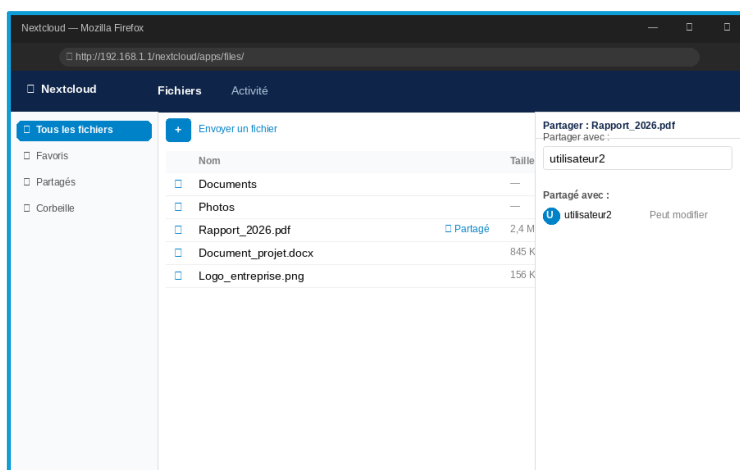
Nextcloud — Mozilla Firefox

http://192.168.1.1/nextcloud/apps/files/

Nextcloud
Fichiers
Activité

Tous les fichiers
Favoris
Partagés
Corbeille

+
Envoyer un fichier

| Nom | | Taille |
|---|---|---|
| Documents | | — |
| Photos | | — |
| Rapport_2026.pdf | Partagé | 2,4 M |
| Document_projet.docx | | 845 K |
| Logo_entreprise.png | | 156 K |

Partager : Rapport_2026.pdf
Partager avec :
utilisateur2

Partagé avec :
U utilisateur2 Peut modifier